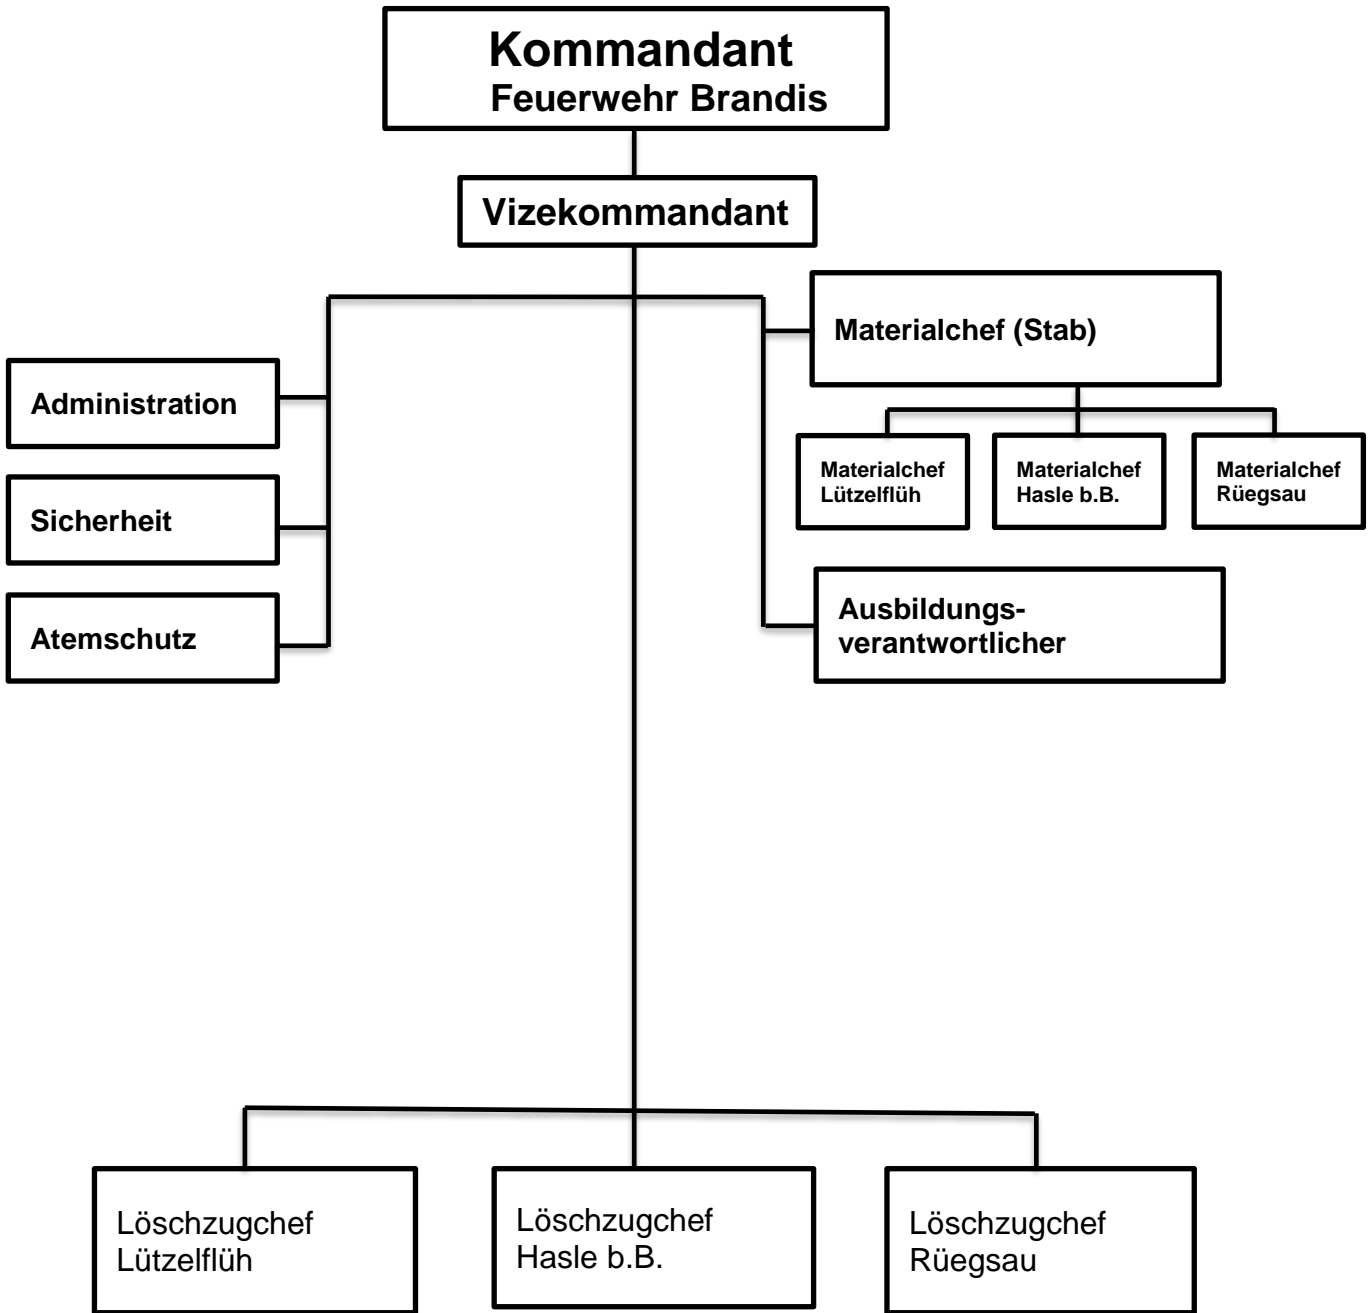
Kommandant
Feuerwehr Brandis

Vizekommandant

Materialchef (Stab)

Administration

Materialchef Lützelflüh

Materialchef Hasle b.B.

Materialchef Rüegsau

Sicherheit

Atemschutz

Ausbildungsverantwortlicher

Löschzugchef Lützelflüh

Löschzugchef Hasle b.B.

Löschzugchef Rüegsau